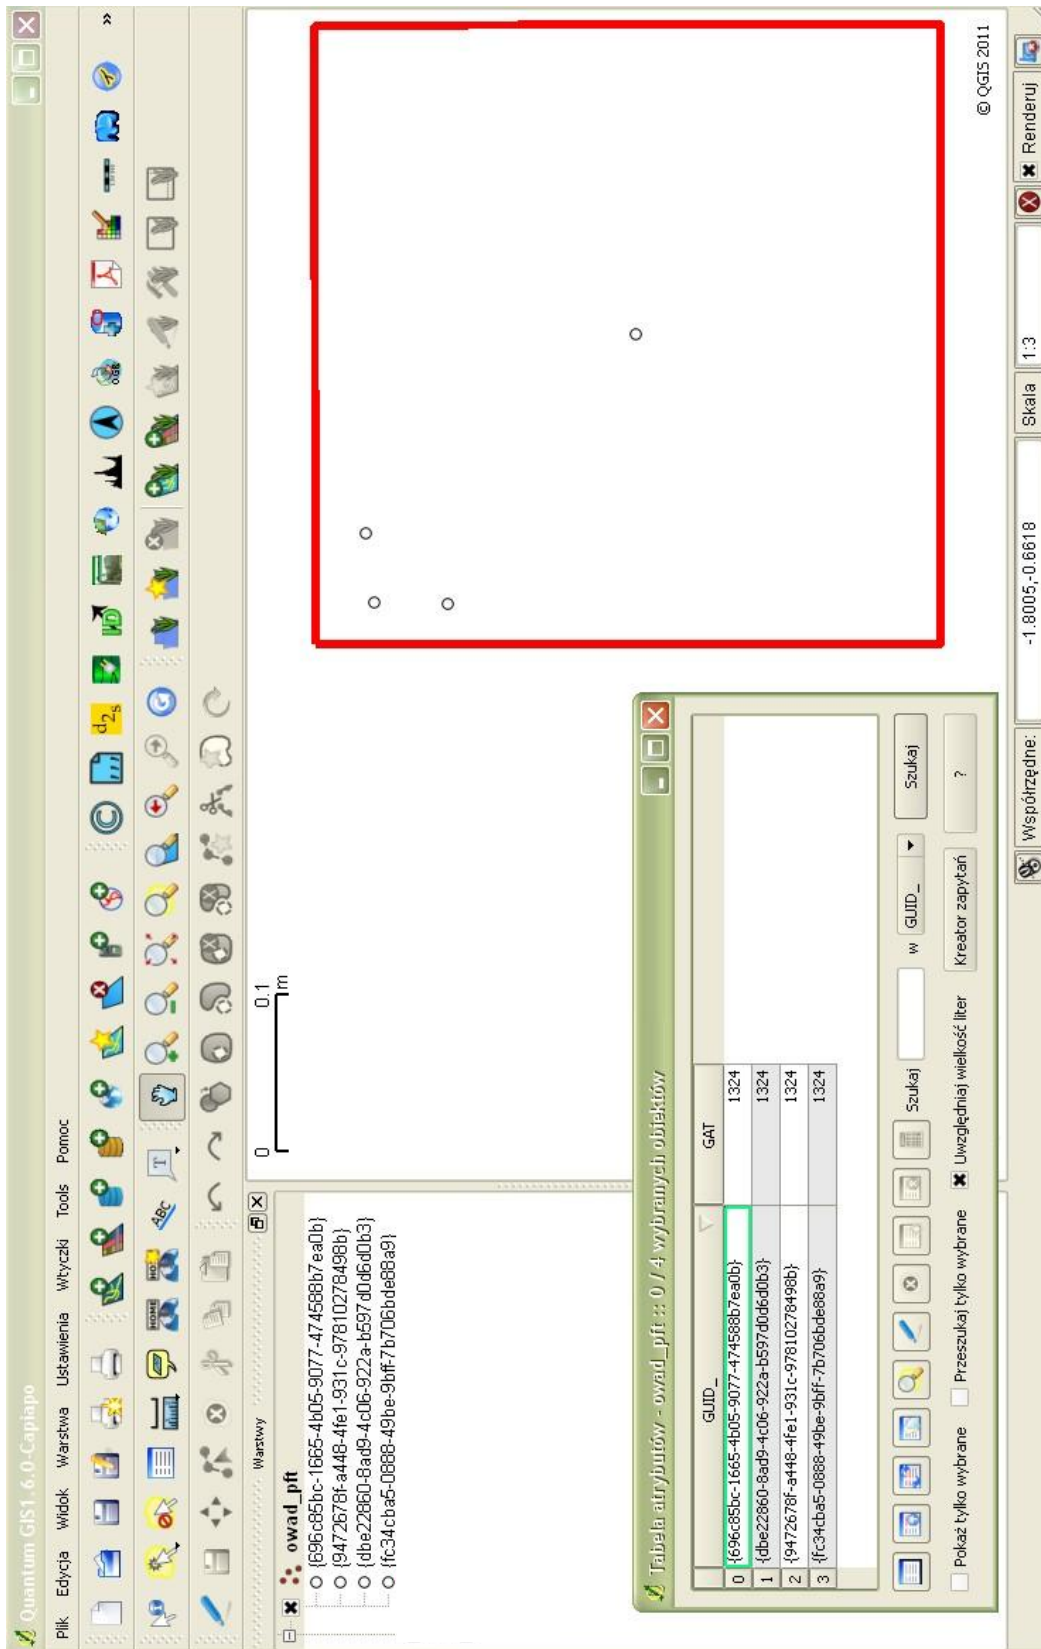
Quantum GIS 1.6.0-Capiapo

Plik Edycja Widok Warstwa Ustawienia Wtyczki Tools Pomoc

Warstwy

owad_pft
{696c85bc-1665-4b05-9077-474588b7ea0b}
{9472678f-a448-4fe1-931c-97810278498b}
{dbe22860-8ad9-4c06-922a-b597d0d6d0b3}
{fc34cba5-0888-49be-9bff-7b706bde88a9}

0 0.1 m

© QGIS 2011

Tabela atrybutów - owad_pft :: 0 / 4 wybranych obiektów

| | GUID_ | GAT |
|---|---|---|
| 0 | {696c85bc-1665-4b05-9077-474588b7ea0b} | 1324 |
| 1 | {dbe22860-8ad9-4c06-922a-b597d0d6d0b3} | 1324 |
| 2 | {9472678f-a448-4fe1-931c-97810278498b} | 1324 |
| 3 | {fc34cba5-0888-49be-9bff-7b706bde88a9} | 1324 |

Szukaj w GUID_ Szukaj

Pokaż tylko wybrane Przeszukaj tylko wybrane Uwzględniaj wielkość liter Kreator zapytań ?

Współrzędne: -1.8005,-0.6618 Skala 1:3 Renderuj